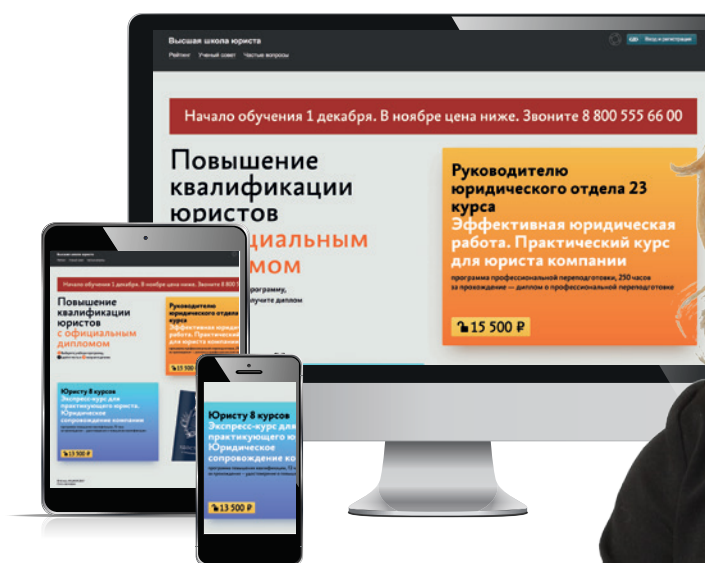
Высшая школа юристов

Рейтинг Учёный совет Частые вопросы

Вход и регистрация

Начало обучения 1 декабря. В ноябре цена ниже. Звоните 8 800 555 66 00

Повышение квалификации юристов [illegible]циальным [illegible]мом

Руководителю юридического отдела 23 курса

Эффективная юридическая работа. Практический курс для юриста компании

программа профессиональной переподготовки, 250 часов за прохождение — диплом о профессиональной переподготовке

15 500 ₽

Высшая школа юристов

Начало обучения 1 декабря. В ноябре цена ниже. Звоните 8 800 555 66 00

Повышение квалификации юристов с официальным дипломом

Руководителю юридического отдела 23 курса

Эффективная юридическая работа. Практический курс для юриста компании

15 500 ₽

Юристу 8 курсов

Экспресс-курс для практикующего юриста. Юридическое сопровождение компании

15 500 ₽

Юристу 8 курсов

Экспресс-курс для практикующего ю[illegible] Юридическое сопровождение ко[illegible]

13 500 ₽